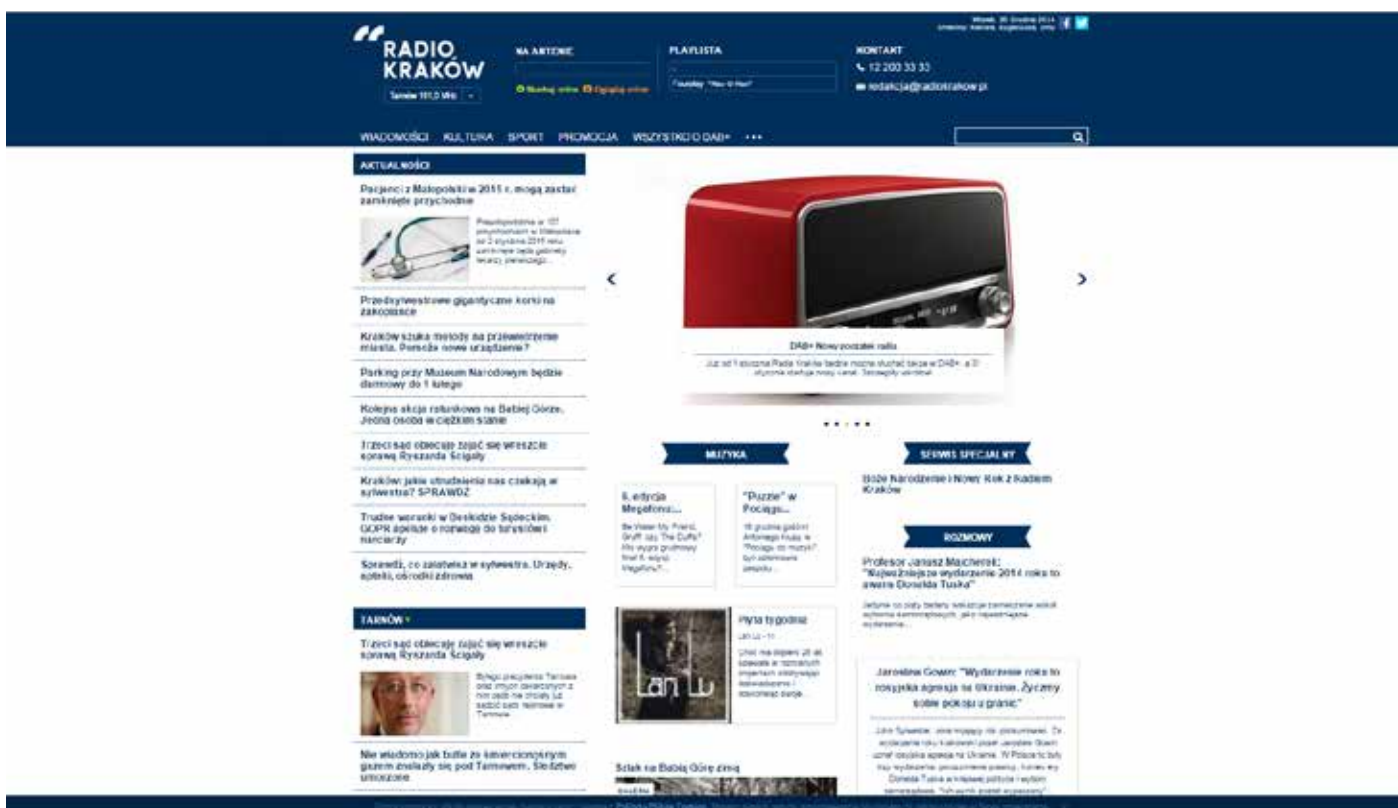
RADIO KRAKÓW

Tarnów 101,0 MHz

NA ANTENIE

Słuchaj online Oglądaj online

PLAYLISTA

KONTAKT

12 200 33 33

redakcja@radiokrakow.pl

WIADOMOŚCI KULTURA SPORT PROMOCJA WSZYSTKO O DAB+ •••

AKTUALNOŚCI

Pacjenci z Małopolski w 2015 r. mogą zastać zamknięte przychodnie

Przedsylwestrowe gigantyczne korki na zakopiance

Kraków szuka metody na przewietrzenie miasta. Pomogą nowe urządzenia?

Parking przy Muzeum Narodowym będzie darmowy do 1 lutego

Kolejna akcja ratunkowa na Babiej Górze. Jedna osoba w ciężkim stanie

Trzeci sąd obiecuje zająć się wreszcie sprawą Ryszarda Ścigały

Kraków: jakie utrudnienia nas czekają w sylwestra? SPRAWDŹ

Trudne warunki w Beskidzie Sądeckim. GOPR apeluje o rozwagę do turystów i narciarzy

Sprawdź, co załatwisz w sylwestra. Urzędy, apteki, ośrodki zdrowia

TARNÓW

Trzeci sąd obiecuje zająć się wreszcie sprawą Ryszarda Ścigały

Nie wiadomo jak butle ze skonfiskowanym gazem znalazły się pod Tarnowem. Śledztwo umorzone

DAB+ Nowy początek radia

MUZYKA

II. edycja Megafonu...

"Puzzle" w Pociągu...

Płyta tygodnia

Szlak na Babią Górę zimą

SERWIS SPECJALNY

Boże Narodzenie i Nowy Rok z Radiem Kraków

ROZMOWY

Profesor Janusz Majcherek: "Najważniejsza wydarzenie 2014 roku to awans Donalda Tuska"

Jarosław Gowin: "Wydarzenie roku to rosyjska agresja na Ukrainie. Życzmy sobie pokoju u granic"